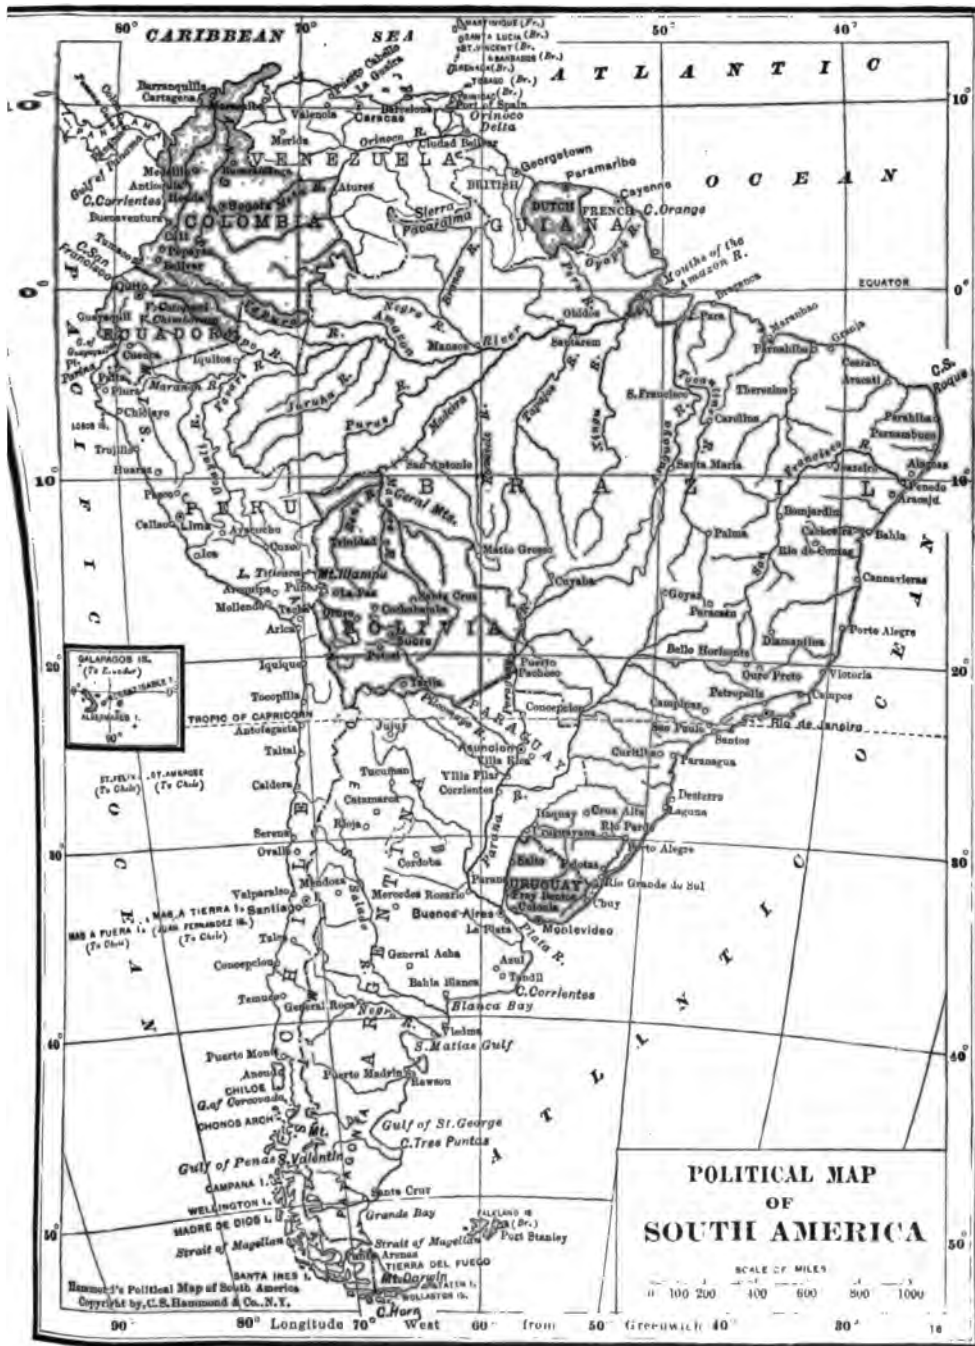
80° CARIBBEAN 70° SEA 50° 40°

MARTINIQUE (Fr.) SANTA LUCIA (Br.) ST. VINCENT (Br.) GRENADA (Br.) TOBAGO (Br.) TRINIDAD (Br.) Port of Spain

A T L A N T I C

O C E A N

Barranquilla Cartagena Maracaibo Puerto Cabello La Guaira Valencia Caracas Barcelona Merida Orinoco R. Orinoco Delta Ciudad Bolivar Georgetown Paramaribo Cayenne C. Orange

VENEZUELA BRITISH DUTCH FRENCH GUIANA

Gulf of Darien Medellin Antioquia Honda C. Corrientes Buenaventura Bogota COLOMBIA Atures Sierra Pacaraima Tumaco C. San Francisco Popayan Pasto Quito Guayaquil Chimborazo ECUADOR G. of Guayaquil Cuenca Payta Piura Chiclayo Trujillo Huaras LOBOS IS.

Mouths of the Amazon R. Braganca EQUATOR Para Maranhao Parnahiba Ceara Aracati C.S. Roque Therezina Paraiba Pernambuco Obidos Santarem Manaos River Negro R. Amazon Iquitos Marañon R. Napo R. Ucayali R. Yavari R. Jurua R. Purus R. Madeira R. S. Francisco Carolina Alagoas Penedo Aracaju Bahia Santa Maria Joazeiro San Antonio

PERU Pisco Callao Lima Ayacucho Cuzco Ica B R A Z I L Geral Mts. Trinidad Matto Grosso Cuyaba Palma Bomjardim Cachoeira Rio de Contas Caravellas L. Titicaca Mt. Illampu La Paz Arequipa Puno Mollendo Tacna Oruro Cochabamba Santa Cruz Arica BOLIVIA Sucre Potosi Goyaz Paracatu Diamantina Porte Alegre Bello Horizonte Ouro Preto Victoria Petropolis Campos Campinas Sao Paulo Rio de Janeiro Santos

GALAPAGOS IS. (To Ecuador) 90°

Iquique Tocopilla TROPIC OF CAPRICORN Antofagasta Taltal Caldera Puerto Pacheco Tarija Pilcomayo R. PARAGUAY Concepcion Asuncion Villa Rica Jujuy Tucuman Catamarca Rioja Villa Pilar Corrientes Curityba Paranagua Desterro Laguna

ST. FELIX (To Chile) ST. AMBROSE (To Chile)

Serena Ovalle Cordoba Itaquy Cruz Alta Rio Pardo Uruguayana Salto Porto Alegre Parana URUGUAY Fray Bentos Colonia Rio Grande do Sul Chuy Valparaiso Santiago Mendoza Mercedes Rosario Buenos Aires La Plata Montevideo MAS A TIERRA I. MAS A FUERA I. (JUAN FERNANDEZ IS.) (To Chile) Talca Concepcion General Acha Azul Tandil Bahia Blanca Plata R. C. Corrientes Temuco General Roca Negro R. Blanca Bay Viedma S. Matias Gulf Puerto Montt Ancud CHILOE I. G. of Corcovado Puerto Madryn Rawson CHONOS ARCH. Gulf of St. George C. Tres Puntas Mt. S. Valentin Gulf of Penas CAMPANA I. WELLINGTON I. MADRE DE DIOS I. Santa Cruz Grande Bay FALKLAND IS. (Br.) Port Stanley Strait of Magellan Punta Arenas TIERRA DEL FUEGO Mt. Darwin SANTA INES I. STATEN I. WOLLASTON IS. C. Horn

CHILE ARGENTINA PATAGONIA

P A C I F I C O C E A N A T L A N T I C O C E A N

POLITICAL MAP OF SOUTH AMERICA

SCALE OF MILES 0 100 200 400 600 800 1000

Hammond's Political Map of South America Copyright by, C.S. Hammond & Co., N.Y.

90° 80° Longitude 70° West 60° from 50° Greenwich 40° 30° 10

10° 0° 10° 20° 30° 40° 50°